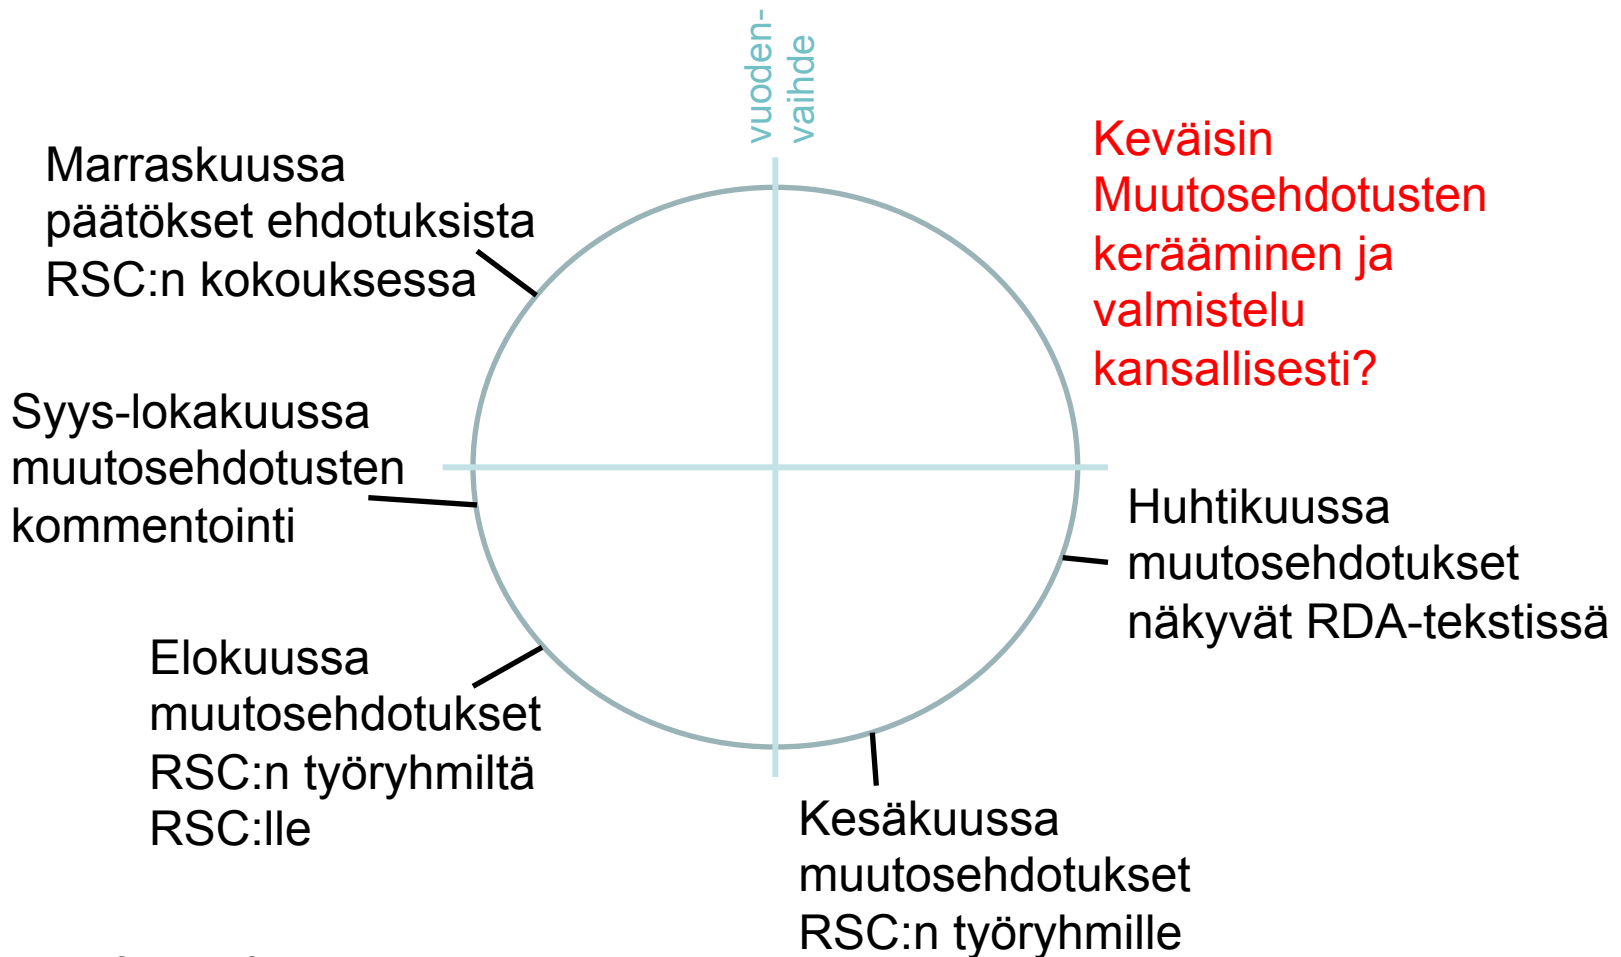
vuodenvaihde

Marraskuussa päätökset ehdotuksista RSC:n kokouksessa

Keväisin Muutosehdotusten kerääminen ja valmistelu kansallisesti?

Syys-lokakuussa muutosehdotusten kommentointi

Huhtikuussa muutosehdotukset näkyvät RDA-tekstissä

Elokuussa muutosehdotukset RSC:n työryhmiltä RSC:lle

Kesäkuussa muutosehdotukset RSC:n työryhmille